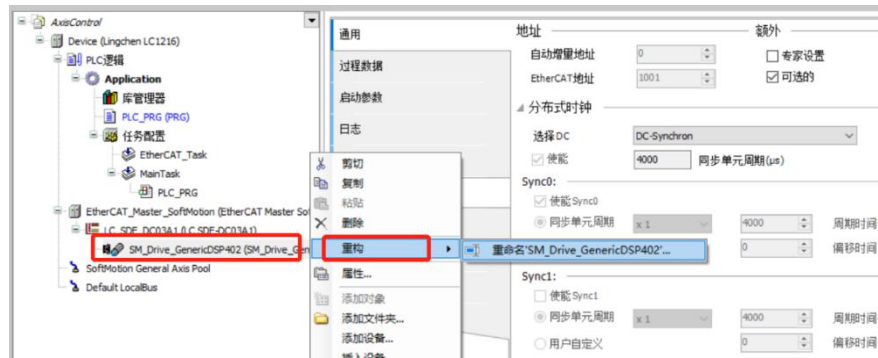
AxisControl
Device (Lingchen LC1216)
PLC逻辑
Application
库管理器
PLC_PRG (PRG)
任务配置
EtherCAT_Task
MainTask
PLC_PRG
EtherCAT_Master_SoftMotion (EtherCAT Master So
LC_SDF_DC03A1 (LC_SDF-DC03A1)
SM_Drive_GenericDSP402 (SM_Drive_Gen
SoftMotion General Axis Pool
Default LocalBus

剪切
复制
粘贴
删除
重构
属性...
添加对象
添加文件夹...
添加设备...
插入设备

重命名'SM_Drive_GenericDSP402'...

通用
过程数据
启动参数
日志

地址
自动增量地址 0
EtherCAT地址 1001
额外
专家设置
可选的
分布式时钟
选择DC DC-Synchron
使能 4000 同步单元周期(µs)
Sync0:
使能Sync0
同步单元周期 x 1 4000 周期时间
0 偏移时间
Sync1:
使能Sync1
同步单元周期 x 1 4000 周期时间
用户自定义 0 偏移时间